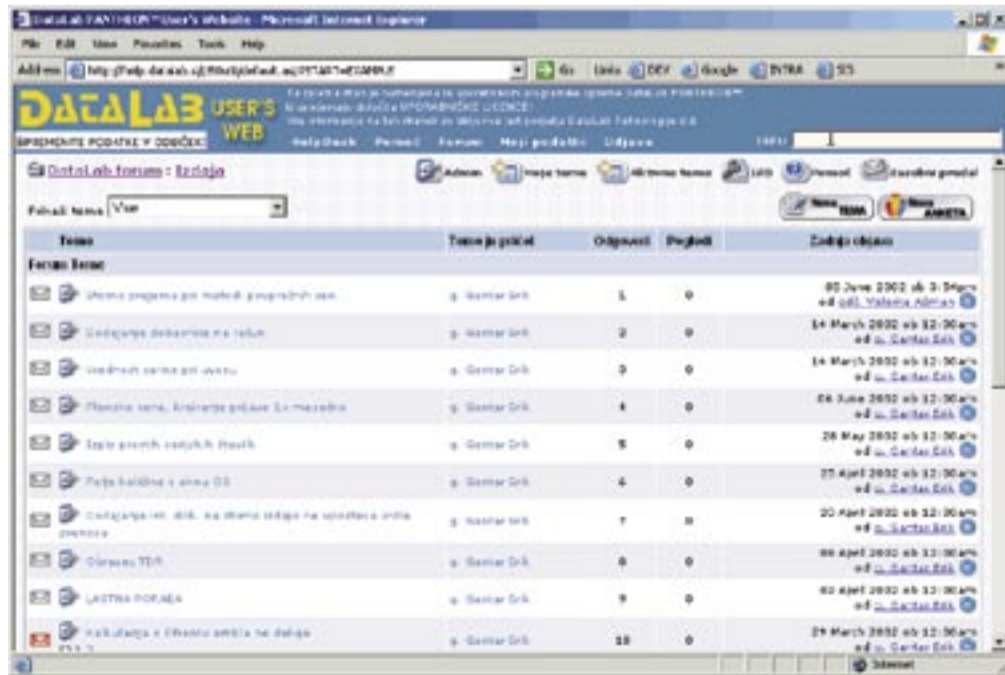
DataLab PANTHEON™ User's Website - Microsoft Internet Explorer

File Edit View Favorites Tools Help

Address http://help.datalab.si/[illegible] Go Links DEV Google INTRA SIS

DATALAB USER'S WEB

SPREMENITE PODATKE V ODBOČEK

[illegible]

HelpDesk Pomoč Forum Moji podatki Odjava

DataLab forum : Izdaja

Admin Moje teme Aktivne teme LOG Pomoč Osvežimo pomoč

Prikaži teme Vse

Nova TEMA Nova ANKETA

| Teme | Temo je začel | Odgovori | Pogledi | Zadnja objava |
|---|---|---|---|---|
| Forum teme | | | | |
| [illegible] | g. Gaštar Erik | 1 | 0 | 05 June 2002 ob 3:34pm od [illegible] |
| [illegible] | g. Gaštar Erik | 2 | 0 | 14 March 2002 ob 12:00am od g. Gaštar Erik |
| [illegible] | g. Gaštar Erik | 3 | 0 | 14 March 2002 ob 12:00am od g. Gaštar Erik |
| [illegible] | g. Gaštar Erik | 4 | 0 | 06 June 2002 ob 12:00am od g. Gaštar Erik |
| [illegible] | g. Gaštar Erik | 5 | 0 | 28 May 2002 ob 12:00am od g. Gaštar Erik |
| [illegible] | g. Gaštar Erik | 6 | 0 | 25 April 2002 ob 12:00am od g. Gaštar Erik |
| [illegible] | g. Gaštar Erik | 7 | 0 | 20 April 2002 ob 12:00am od g. Gaštar Erik |
| Obrazec TDR | g. Gaštar Erik | 8 | 0 | 06 April 2002 ob 12:00am od g. Gaštar Erik |
| LASTNA PORABA | g. Gaštar Erik | 9 | 0 | 02 April 2002 ob 12:00am od g. Gaštar Erik |
| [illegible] | g. Gaštar Erik | 10 | 0 | 29 March 2002 ob 12:00am od g. Gaštar Erik |

Internet